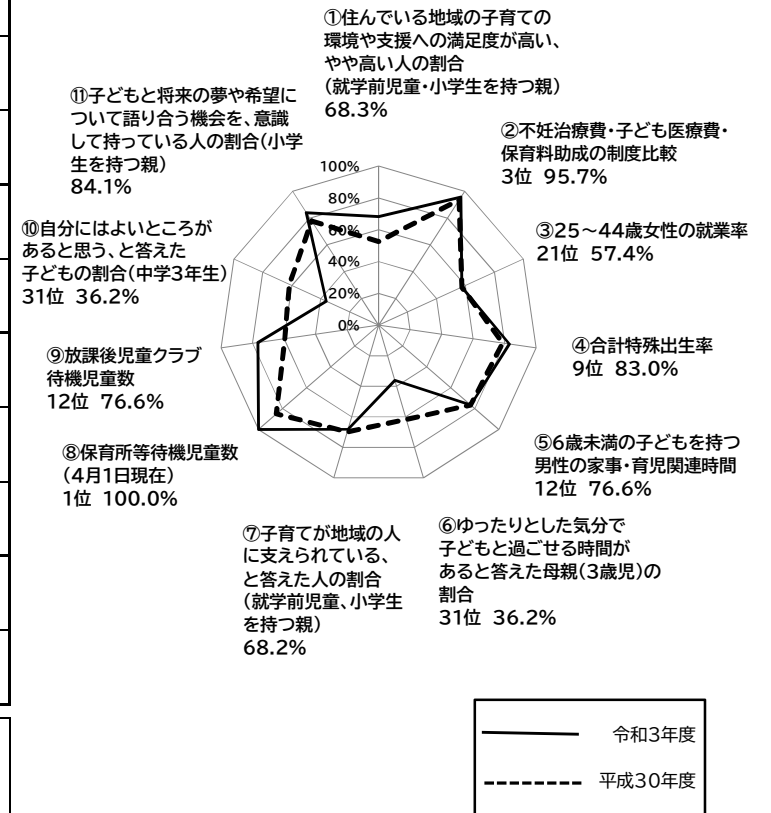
①住んでいる地域の子育ての環境や支援への満足度が高い、やや高い人の割合（就学前児童・小学生を持つ親）
68.3%

②不妊治療費・子ども医療費・保育料助成の制度比較
3位 95.7%

③25～44歳女性の就業率
21位 57.4%

④合計特殊出生率
9位 83.0%

⑤6歳未満の子どもを持つ男性の家事・育児関連時間
12位 76.6%

⑥ゆったりとした気分で子どもと過ごせる時間があると答えた母親（3歳児）の割合
31位 36.2%

⑦子育てが地域の人に支えられている、と答えた人の割合（就学前児童、小学生を持つ親）
68.2%

⑧保育所等待機児童数（4月1日現在）
1位 100.0%

⑨放課後児童クラブ待機児童数
12位 76.6%

⑩自分にはよいところがあると思う、と答えた子どもの割合（中学3年生）
31位 36.2%

⑪子どもと将来の夢や希望について語り合う機会を、意識して持っている人の割合（小学生を持つ親）
84.1%

100%
80%
60%
40%
20%
0%

令和3年度
平成30年度